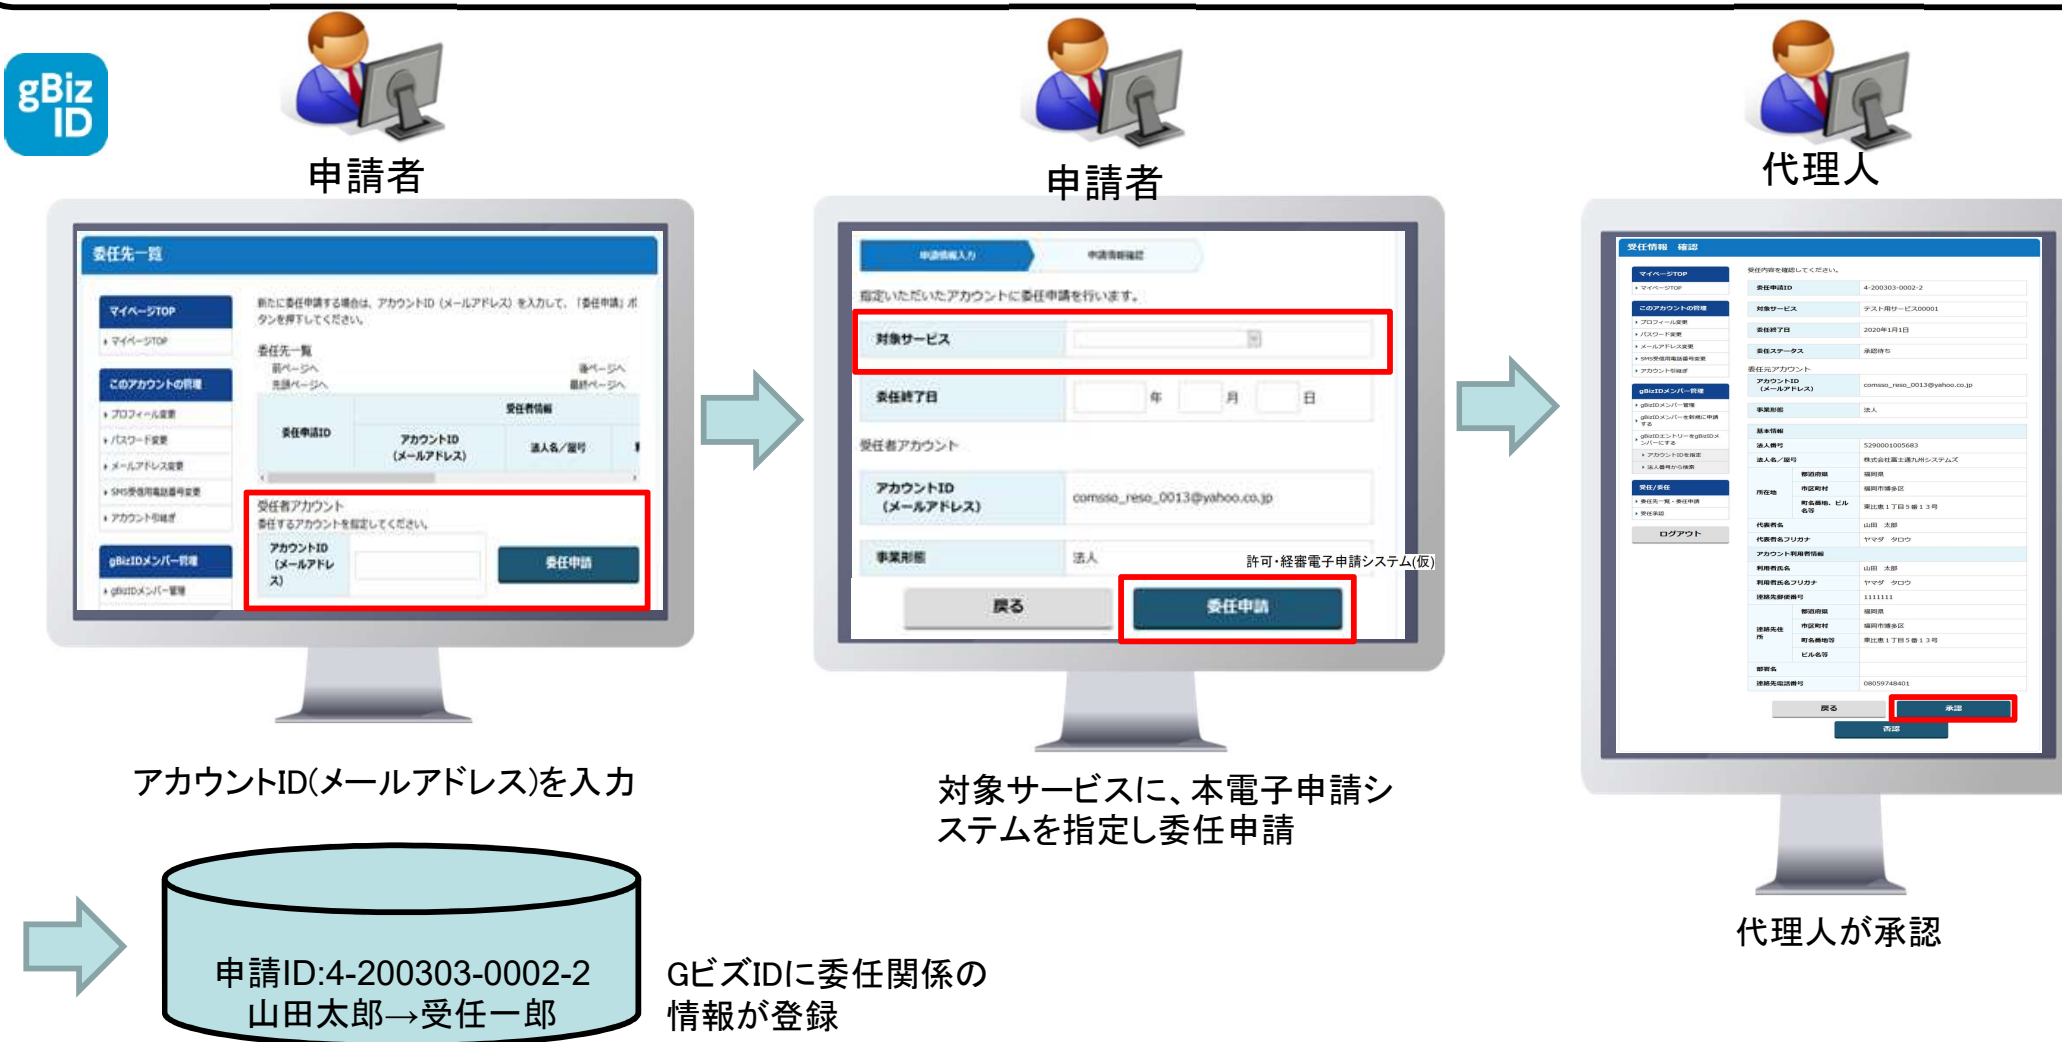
gBiz ID

申請者

委任先一覧

マイページTOP
・マイページTOP

このアカウントの管理
・プロフィール変更
・パスワード変更
・メールアドレス変更
・SMS受信用電話番号変更
・アカウント削除

gBizIDメンバー管理
・gBizIDメンバー管理

新たに委任申請する場合は、アカウントID（メールアドレス）を入力して、「委任申請」ボタンを押下してください。

委任先一覧
前ページへ
先頭ページへ
後ページへ
最終ページへ

| 委任申請ID | 委任情報 | | |
|---|---|---|---|
| | アカウントID（メールアドレス） | 法人名／屋号 | |

受任者アカウント
委任するアカウントを指定してください。
アカウントID（メールアドレス）
委任申請

アカウントID(メールアドレス)を入力

申請者

申請情報入力　申請情報確認

指定いただいたアカウントに委任申請を行います。

対象サービス
委任終了日　年　月　日
受任者アカウント
アカウントID（メールアドレス）　comsso_reso_0013@yahoo.co.jp
事業形態　法人
許可・経審電子申請システム(仮)
戻る　委任申請

対象サービスに、本電子申請システムを指定し委任申請

代理人

受任情報 確認

代理人が承認

申請ID:4-200303-0002-2
山田太郎→受任一郎

Gビズ IDに委任関係の情報が登録